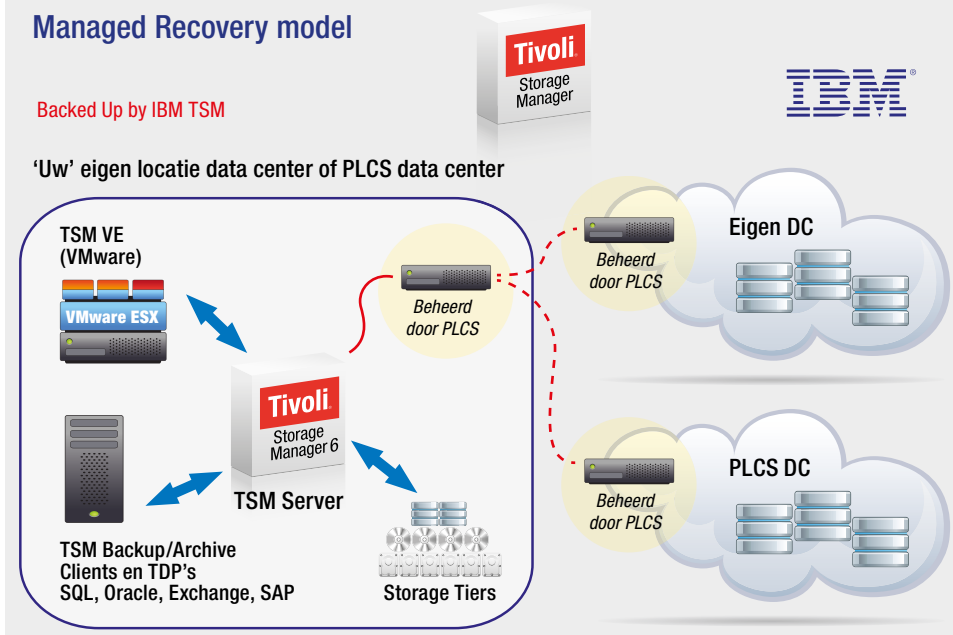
Managed Recovery model

Tivoli Storage Manager

IBM

Backed Up by IBM TSM

'Uw' eigen locatie data center of PLCS data center

TSM VE (VMware)

VMware ESX

Beheerd door PLCS

Beheerd door PLCS

Eigen DC

Tivoli Storage Manager 6

TSM Server

Beheerd door PLCS

PLCS DC

TSM Backup/Archive Clients en TDP's SQL, Oracle, Exchange, SAP

Storage Tiers